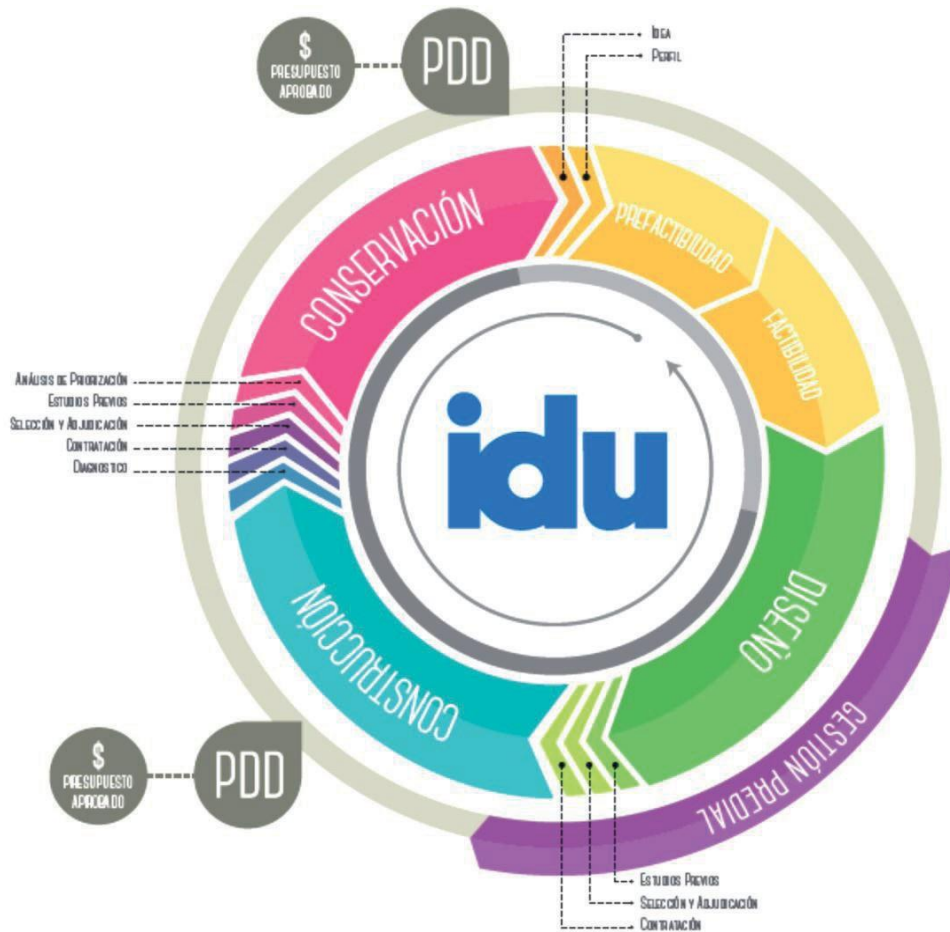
$
Presupuesto Aprobado
PDD

Idea
Perfil

Conservación
Prefactibilidad
Factibilidad

Análisis de Priorización
Estudios Previos
Selección y Adjudicación
Contratación
Diagnostico

idu

Construcción
Diseño
Gestión Predial

$
Presupuesto Aprobado
PDD

Estudios Previos
Selección y Adjudicación
Contratación